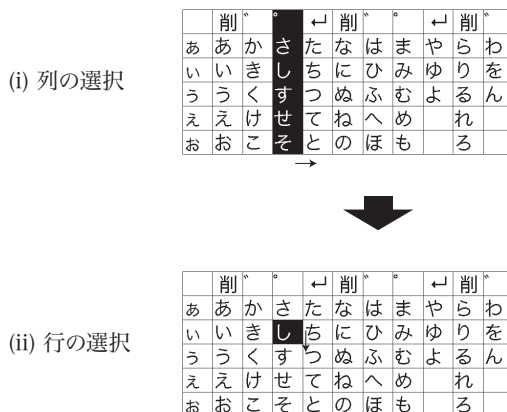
(i) 列の選択

|  | 削 | ゛ | ゜ | ↵ | 削 | ゛ | ゜ |  | ↵ | 削 | ゛ |
|---|---|---|---|---|---|---|---|---|---|---|---|
| あ | あ | か | さ | た | な | は | ま | や | ら | わ |  |
| い | い | き | し | ち | に | ひ | み | ゆ | り | を |  |
| う | う | く | す | つ | ぬ | ふ | む | よ | る | ん |  |
| え | え | け | せ | て | ね | へ | め |  | れ |  |  |
| お | お | こ | そ | と | の | ほ | も |  | ろ |  |  |

→

(ii) 行の選択

|  | 削 | ゛ | ゜ | ↵ | 削 | ゛ | ゜ |  | ↵ | 削 | ゛ |
|---|---|---|---|---|---|---|---|---|---|---|---|
| あ | あ | か | さ | た | な | は | ま | や | ら | わ |  |
| い | い | き | し | ち | に | ひ | み | ゆ | り | を |  |
| う | う | く | す | つ | ぬ | ふ | む | よ | る | ん |  |
| え | え | け | せ | て | ね | へ | め |  | れ |  |  |
| お | お | こ | そ | と | の | ほ | も |  | ろ |  |  |